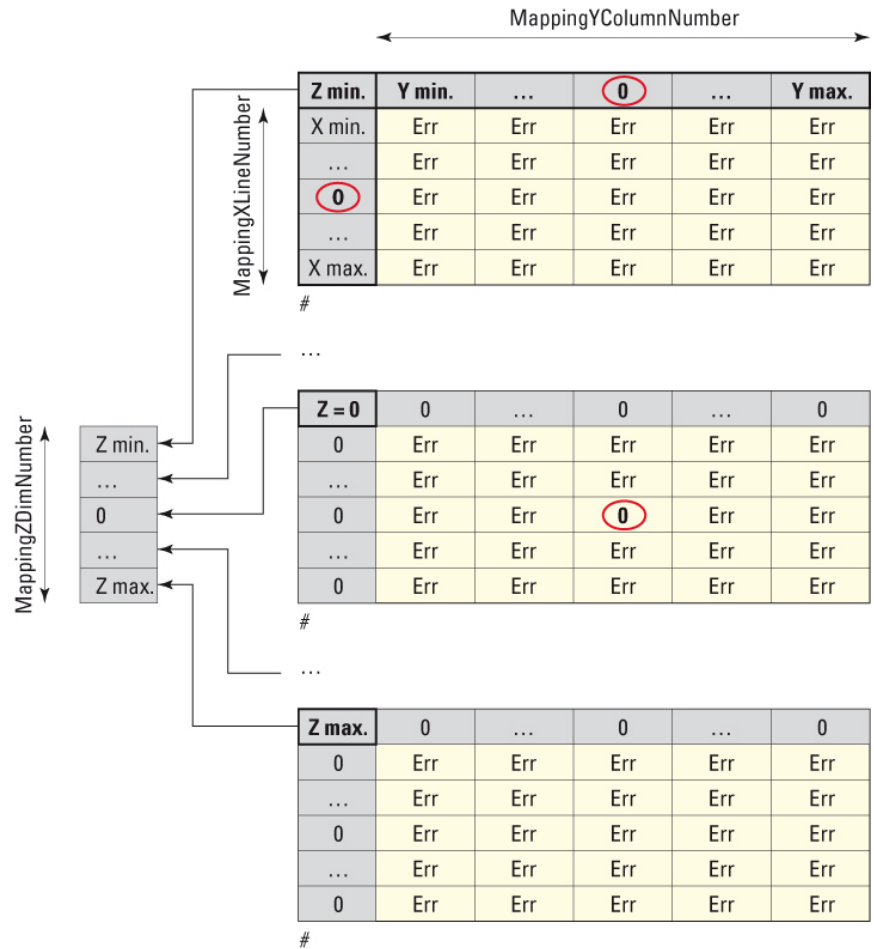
MappingYColumnNumber

MappingXLineNumber

| Z min. | Y min. | … | 0 | … | Y max. |
|---|---|---|---|---|---|
| X min. | Err | Err | Err | Err | Err |
| … | Err | Err | Err | Err | Err |
| 0 | Err | Err | Err | Err | Err |
| … | Err | Err | Err | Err | Err |
| X max. | Err | Err | Err | Err | Err |

#

…

MappingZDimNumber

Z min.
…
0
…
Z max.

| Z = 0 | 0 | … | 0 | … | 0 |
|---|---|---|---|---|---|
| 0 | Err | Err | Err | Err | Err |
| … | Err | Err | Err | Err | Err |
| 0 | Err | Err | 0 | Err | Err |
| … | Err | Err | Err | Err | Err |
| 0 | Err | Err | Err | Err | Err |

#

…

| Z max. | 0 | … | 0 | … | 0 |
|---|---|---|---|---|---|
| 0 | Err | Err | Err | Err | Err |
| … | Err | Err | Err | Err | Err |
| 0 | Err | Err | Err | Err | Err |
| … | Err | Err | Err | Err | Err |
| 0 | Err | Err | Err | Err | Err |

#